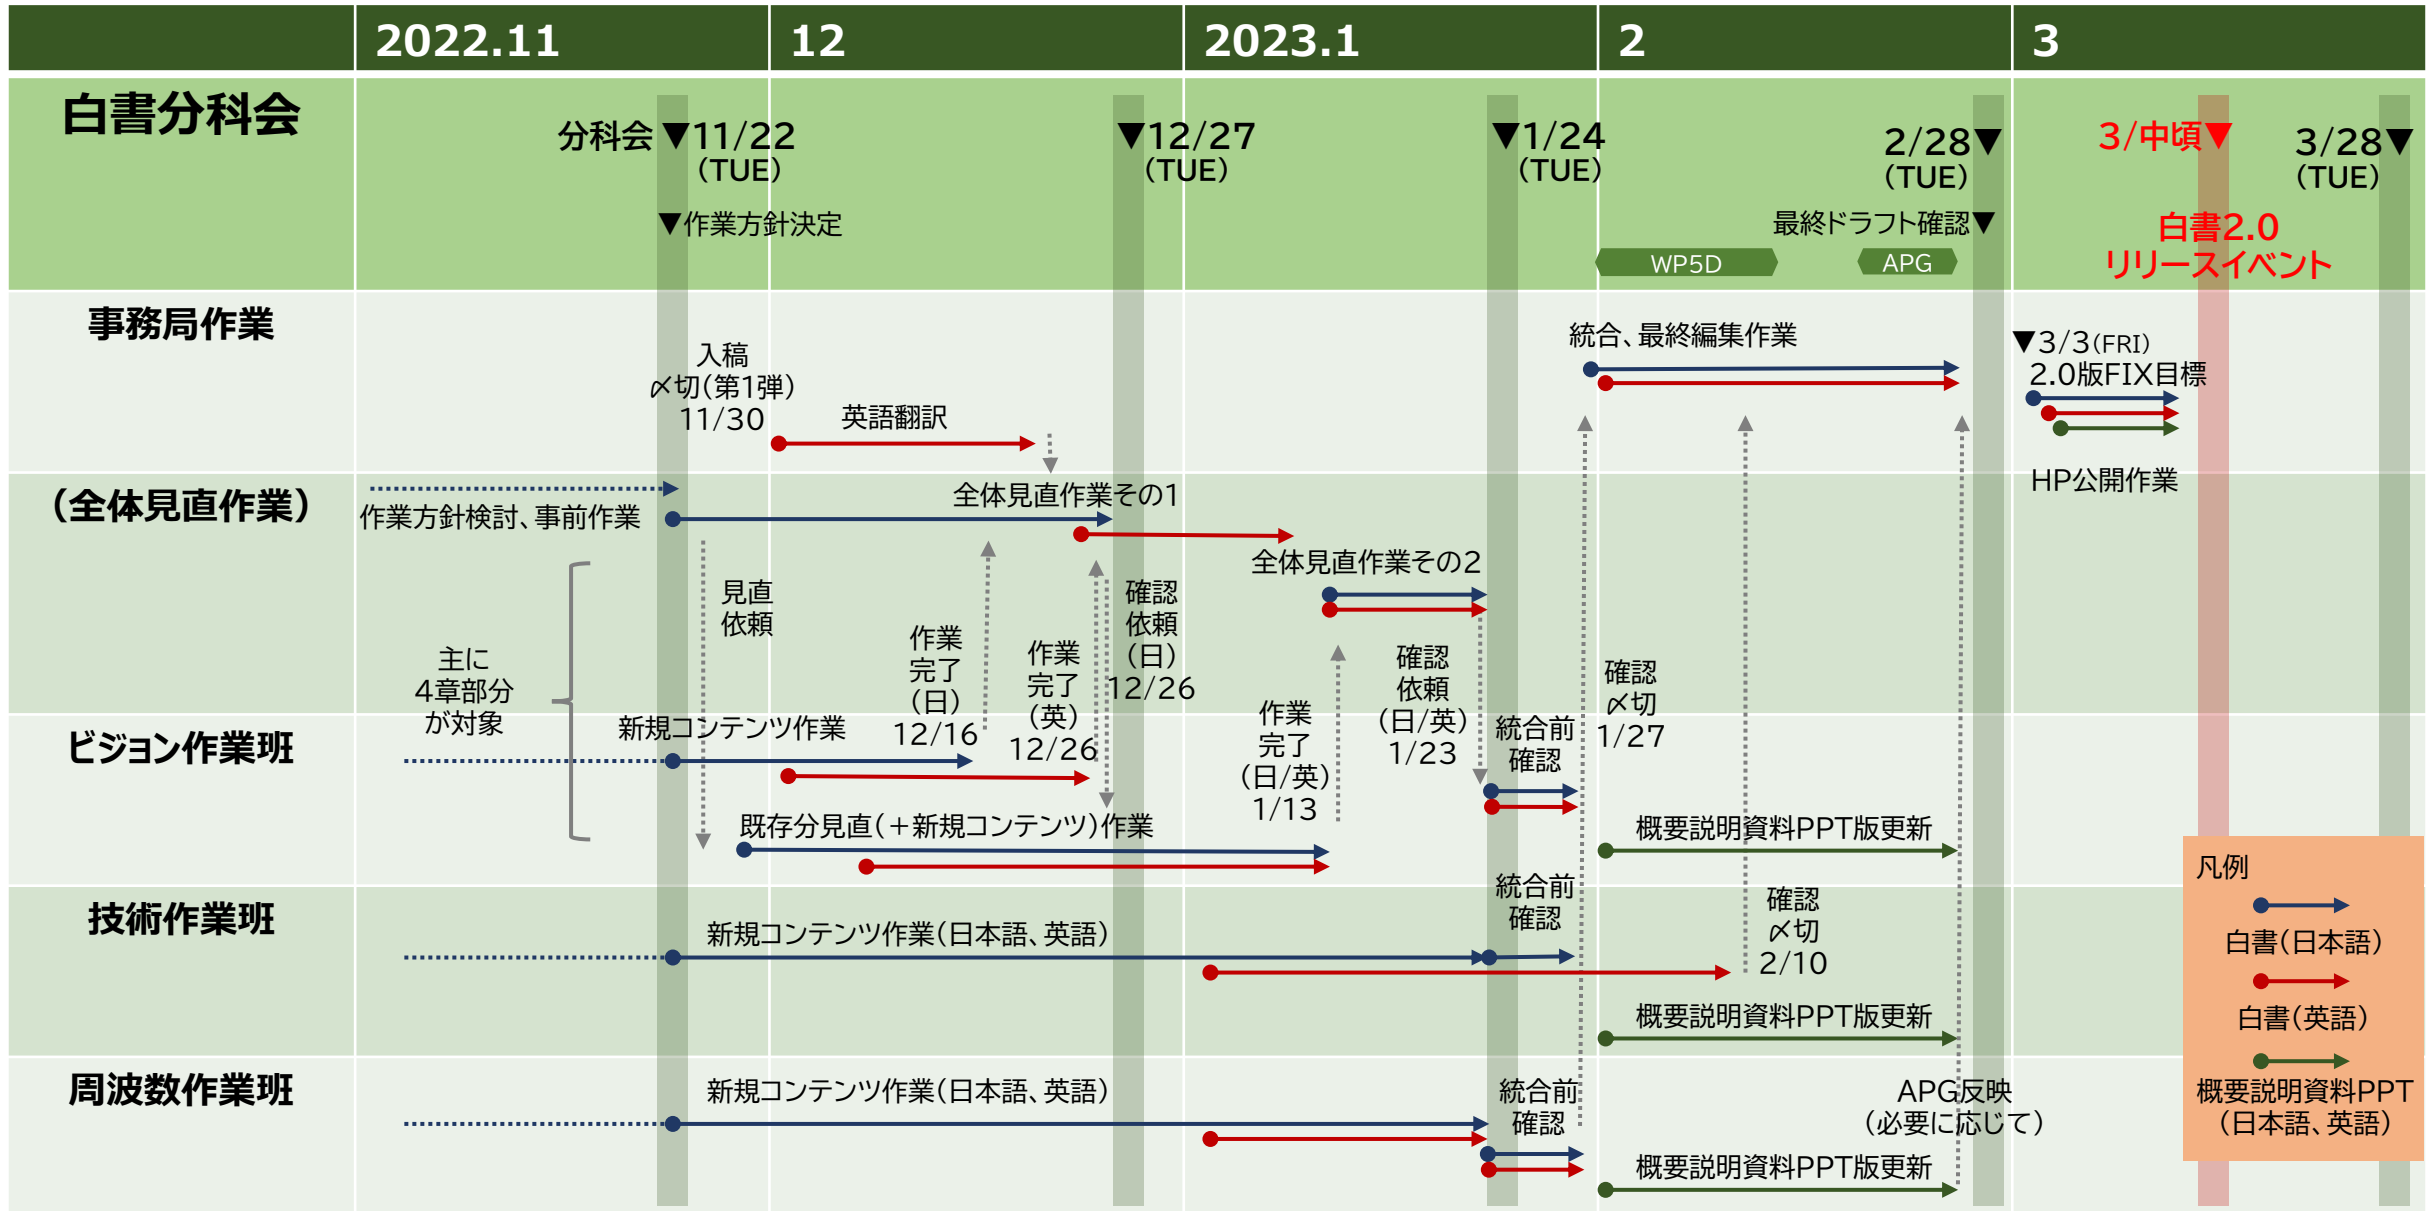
| | 2022.11 | 12 | 2023.1 | 2 | 3 |
|---|---|---|---|---|---|

白書分科会

分科会▼11/22 (TUE)

▼作業方針決定

▼12/27 (TUE)

▼1/24 (TUE)

2/28▼ (TUE)

最終ドラフト確認▼

WP5D

APG

3/中頃▼

白書2.0 リリースイベント

3/28▼ (TUE)

事務局作業

入稿 〆切(第1弾) 11/30

英語翻訳

統合、最終編集作業

▼3/3(FRI) 2.0版FIX目標

HP公開作業

(全体見直作業)

作業方針検討、事前作業

全体見直作業その1

全体見直作業その2

主に 4章部分 が対象

見直 依頼

作業 完了 (日) 12/16

作業 完了 (英) 12/26

確認 依頼 (日) 12/26

作業 完了 (日/英) 1/13

確認 依頼 (日/英) 1/23

統合前 確認

確認 〆切 1/27

ビジョン作業班

新規コンテンツ作業

既存分見直(+新規コンテンツ)作業

概要説明資料PPT版更新

技術作業班

新規コンテンツ作業(日本語、英語)

統合前 確認

確認 〆切 2/10

概要説明資料PPT版更新

周波数作業班

新規コンテンツ作業(日本語、英語)

統合前 確認

APG反映 (必要に応じて)

概要説明資料PPT版更新

凡例

白書(日本語)

白書(英語)

概要説明資料PPT (日本語、英語)